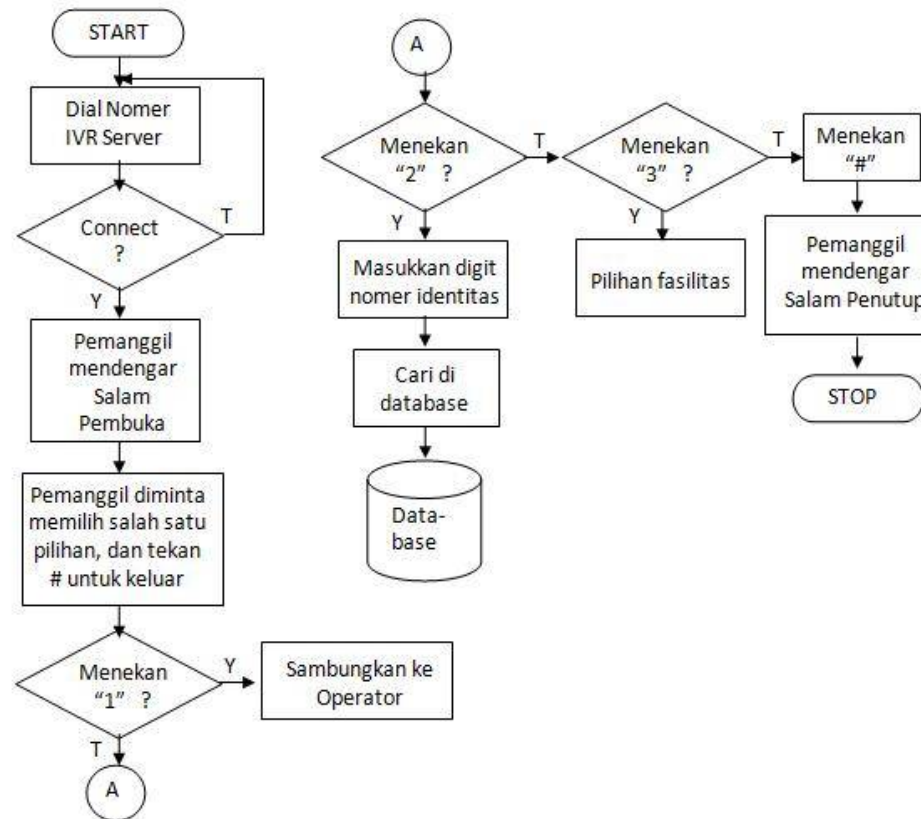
START

Dial Nomer IVR Server

Connect ?

T

Y

Pemanggil mendengar Salam Pembuka

Pemanggil diminta memilih salah satu pilihan, dan tekan # untuk keluar

Menekan "1" ?

Y

Sambungkan ke Operator

T

A

A

Menekan "2" ?

T

Y

Masukkan digit nomer identitas

Cari di database

Data-base

Menekan "3" ?

T

Y

Pilihan fasilitas

Menekan "#"

Pemanggil mendengar Salam Penutup

STOP